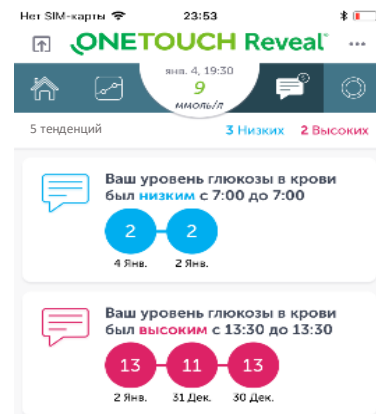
Нет SIM-карты 23:53

ONETOUCH Reveal

янв. 4, 19:30
9
ммоль/л

5 тенденций

3 Низких 2 Высоких

Ваш уровень глюкозы в крови был низким с 7:00 до 7:00

2 2

4 Янв. 2 Янв.

Ваш уровень глюкозы в крови был высоким с 13:30 до 13:30

13 11 13

2 Янв. 31 Дек. 30 Дек.